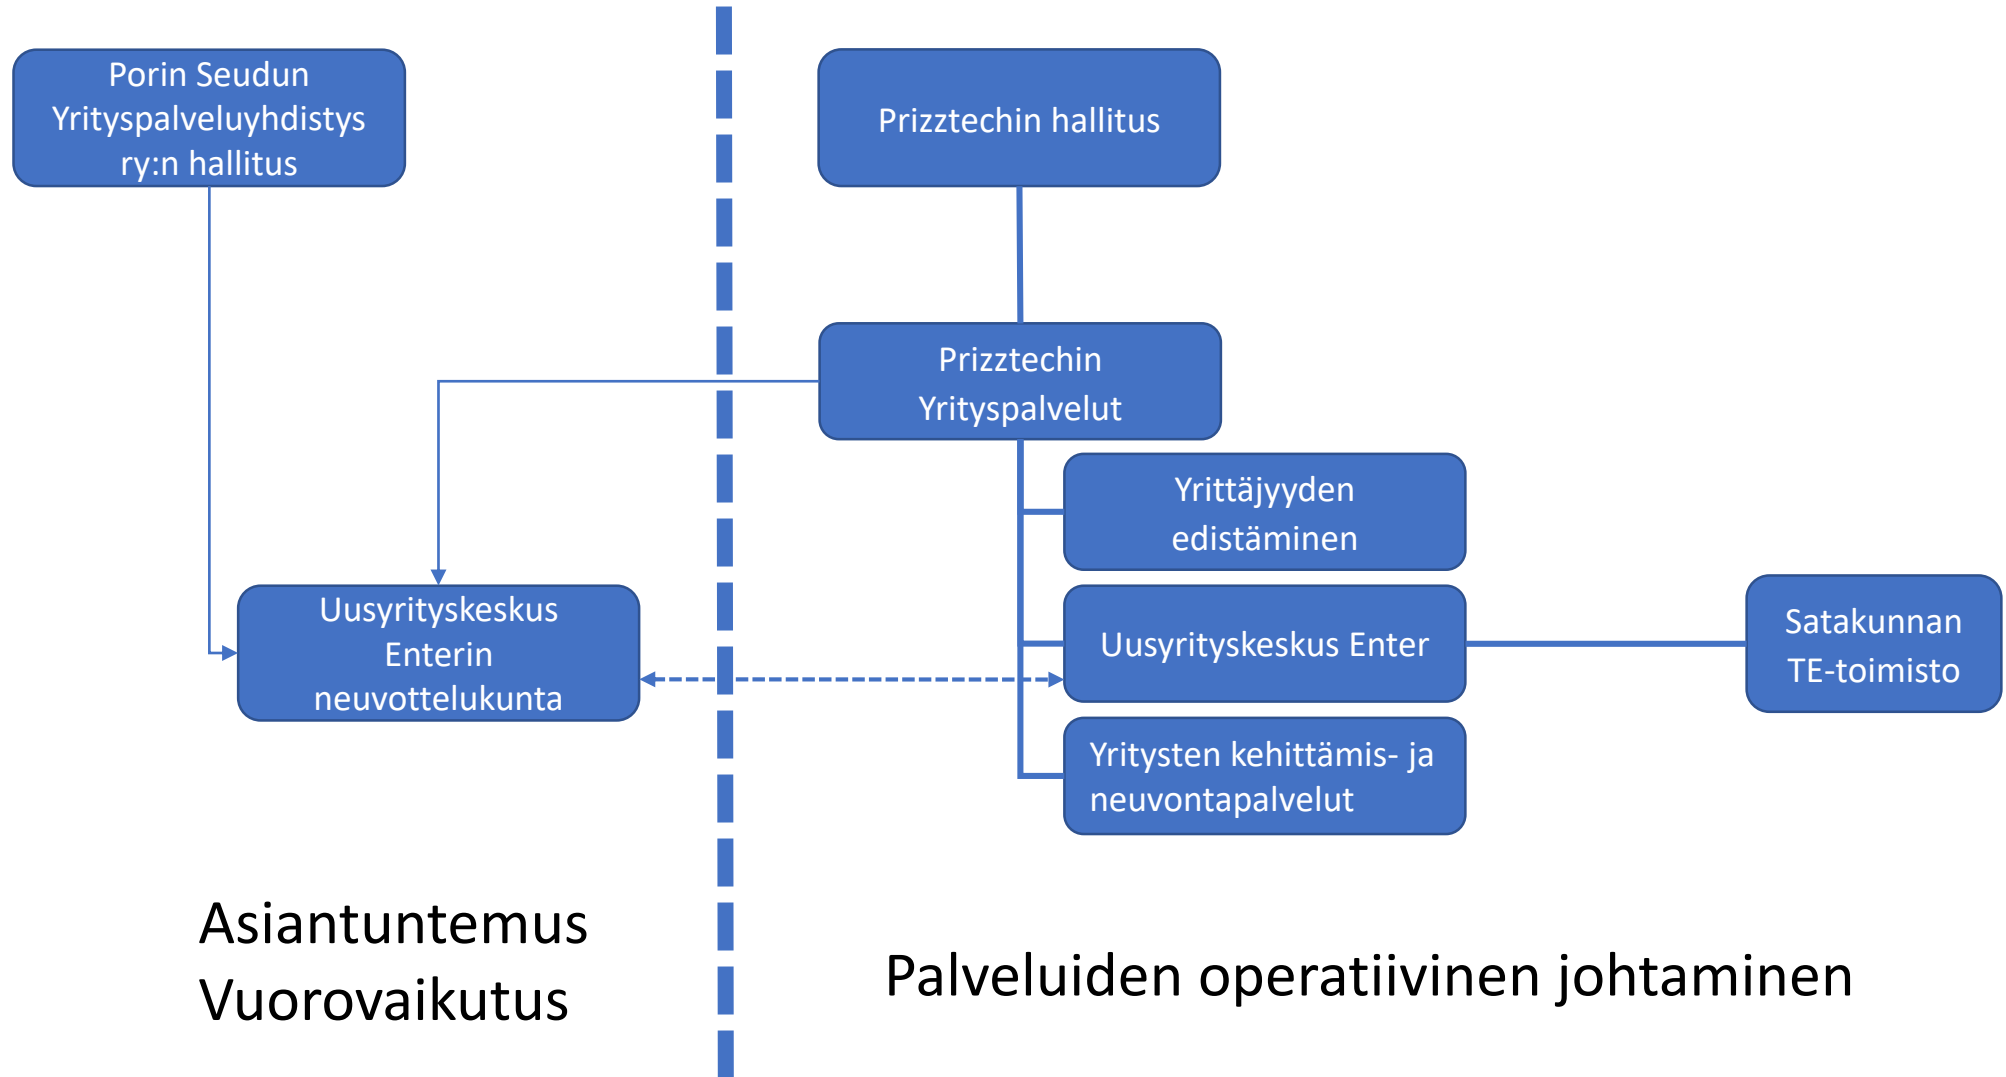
Porin Seudun Yrityspalveluyhdistys ry:n hallitus

Prizztechin hallitus

Prizztechin Yrityspalvelut

Yrittäjyyden edistäminen

Uusyrityskeskus Enterin neuvottelukunta

Uusyrityskeskus Enter

Satakunnan TE-toimisto

Yritysten kehittämis- ja neuvontapalvelut

Asiantuntemus
Vuorovaikutus

Palveluiden operatiivinen johtaminen